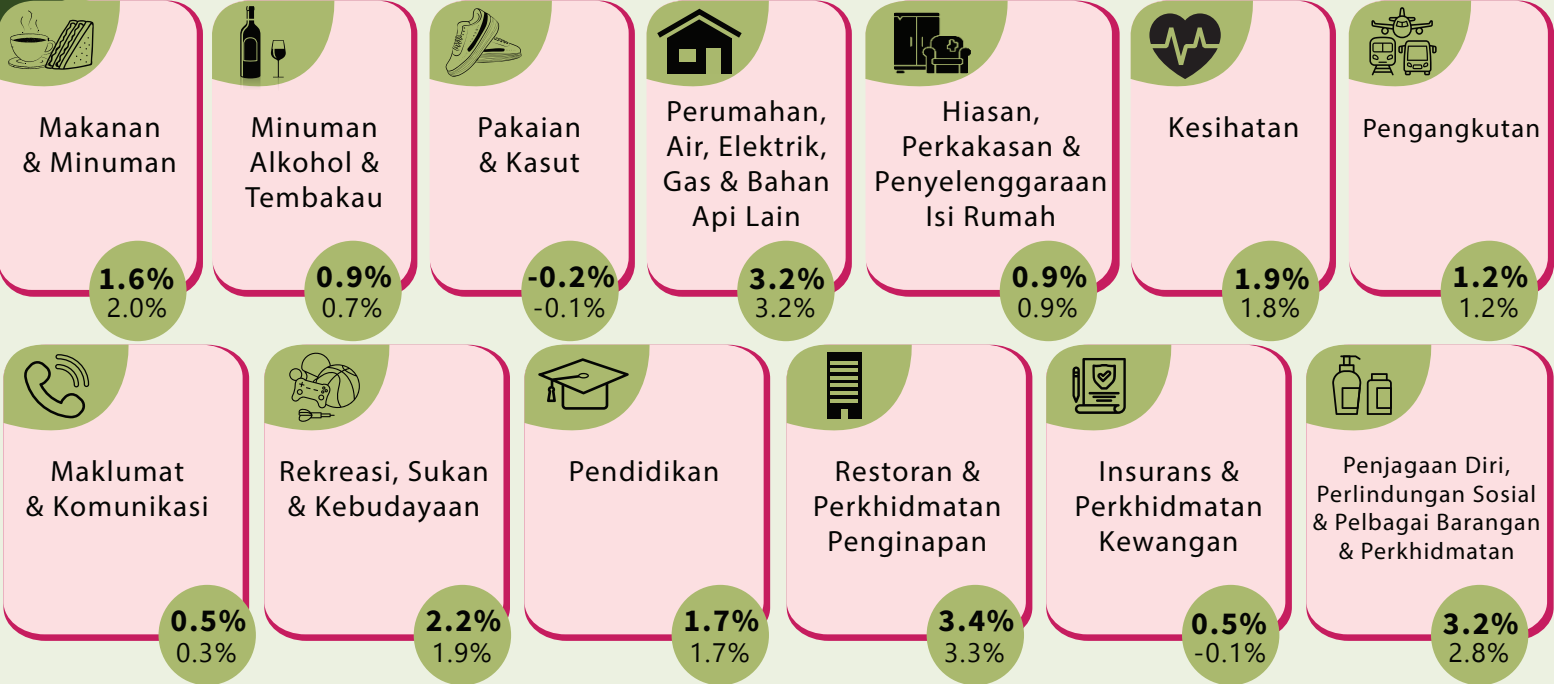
Makanan & Minuman
**1.6%**
2.0%

Minuman Alkohol & Tembakau
**0.9%**
0.7%

Pakaian & Kasut
**-0.2%**
-0.1%

Perumahan, Air, Elektrik, Gas & Bahan Api Lain
**3.2%**
3.2%

Hiasan, Perkakasan & Penyelenggaraan Isi Rumah
**0.9%**
0.9%

Kesihatan
**1.9%**
1.8%

Pengangkutan
**1.2%**
1.2%

Maklumat & Komunikasi
**0.5%**
0.3%

Rekreasi, Sukan & Kebudayaan
**2.2%**
1.9%

Pendidikan
**1.7%**
1.7%

Restoran & Perkhidmatan Penginapan
**3.4%**
3.3%

Insurans & Perkhidmatan Kewangan
**0.5%**
-0.1%

Penjagaan Diri, Perlindungan Sosial & Pelbagai Barangan & Perkhidmatan
**3.2%**
2.8%